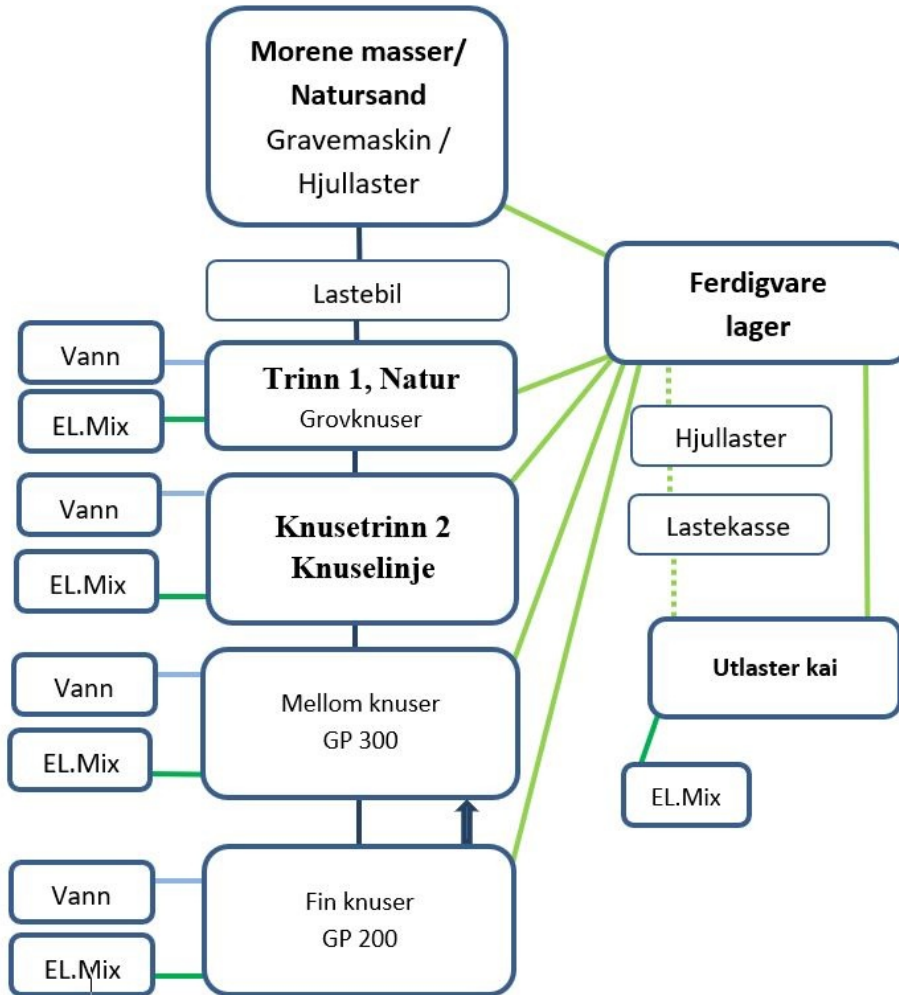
**Morene masser/ Natursand**
Gravemaskin / Hjullaster

Lastebil

Ferdigvare lager

Vann

**Trinn 1, Natur**
Grovknuser

EL.Mix

Hjullaster

Vann

Lastekasse

**Knusetrinn 2 Knuselinje**

EL.Mix

Utlaster kai

Vann

Mellom knuser
GP 300

EL.Mix

EL.Mix

Vann

Fin knuser
GP 200

EL.Mix